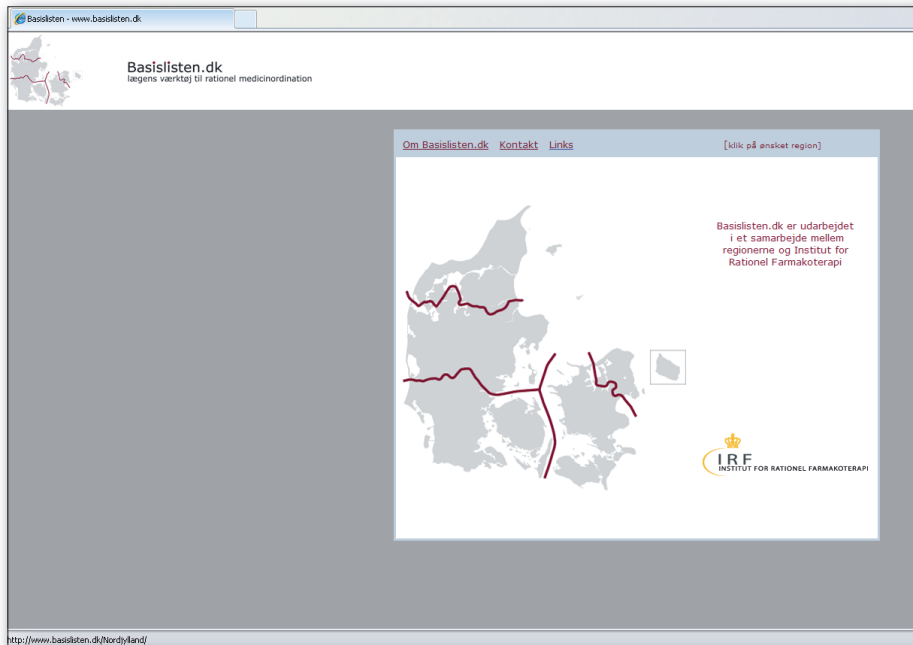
Basislisten - www.basislisten.dk

Basislisten.dk
lægens værktøj til rationel medicinordination

Om Basislisten.dk Kontakt Links [klik på ønsket region]

Basislisten.dk er udarbejdet i et samarbejde mellem regionerne og Institut for Rationel Farmakoterapi

IRF
INSTITUT FOR RATIONEL FARMAKOTERAPI

http://www.basislisten.dk/Nordjylland/